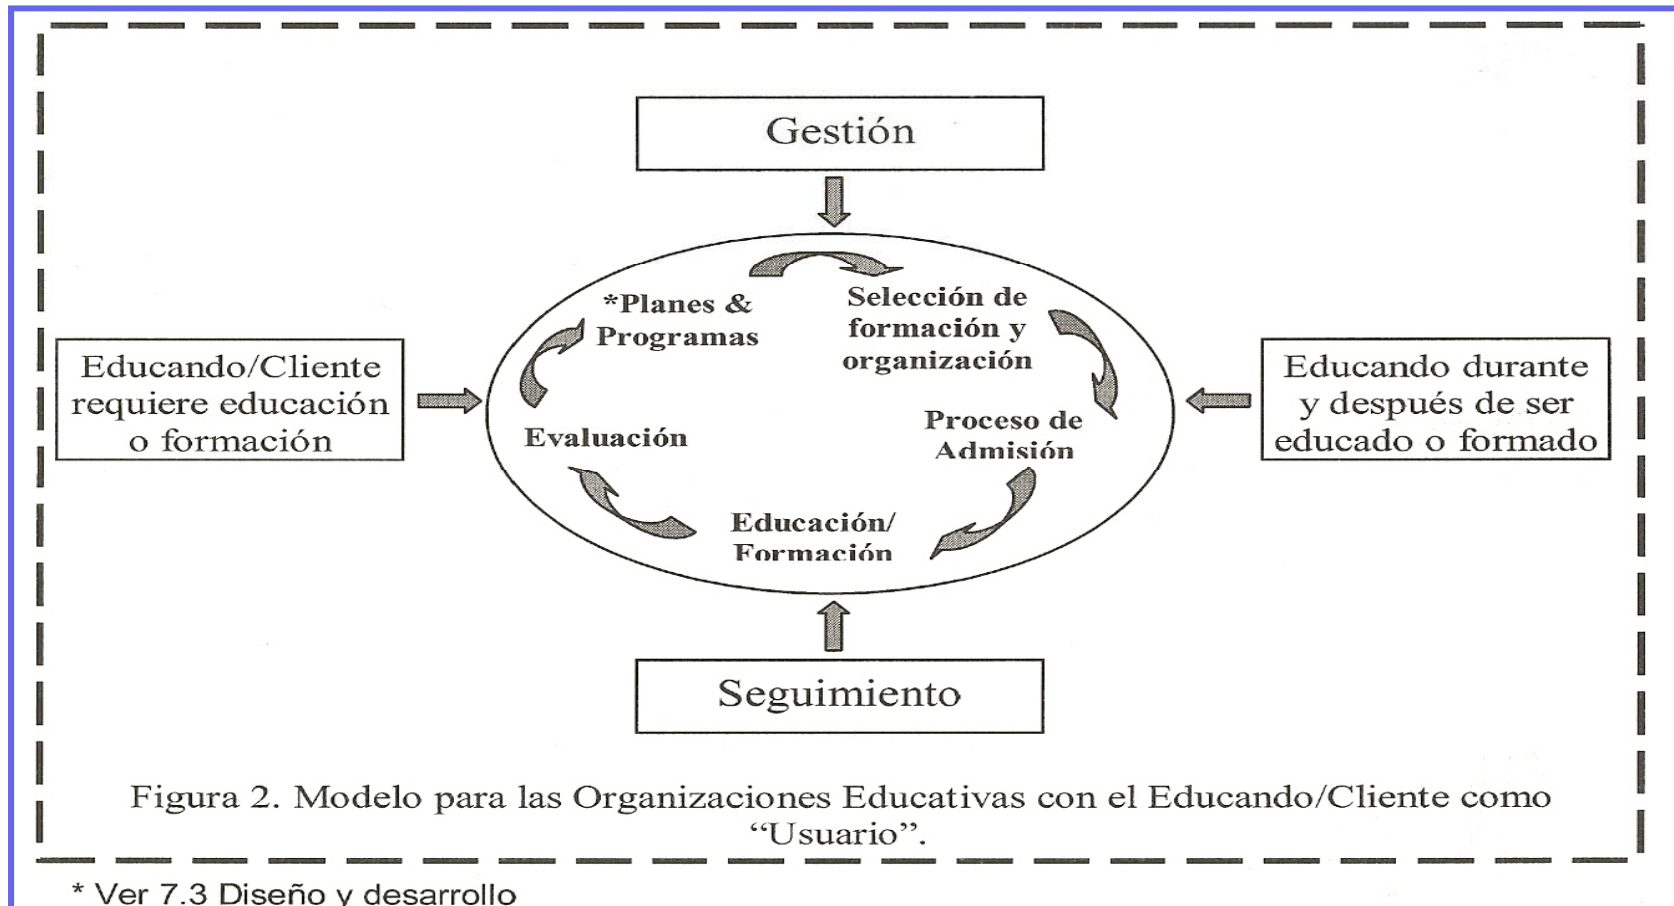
Gestión

*Planes & Programas

Selección de formación y organización

Educando/Cliente requiere educación o formación

Educando durante y después de ser educado o formado

Evaluación

Proceso de Admisión

Educación/ Formación

Seguimiento

Figura 2. Modelo para las Organizaciones Educativas con el Educando/Cliente como "Usuario".

* Ver 7.3 Diseño y desarrollo